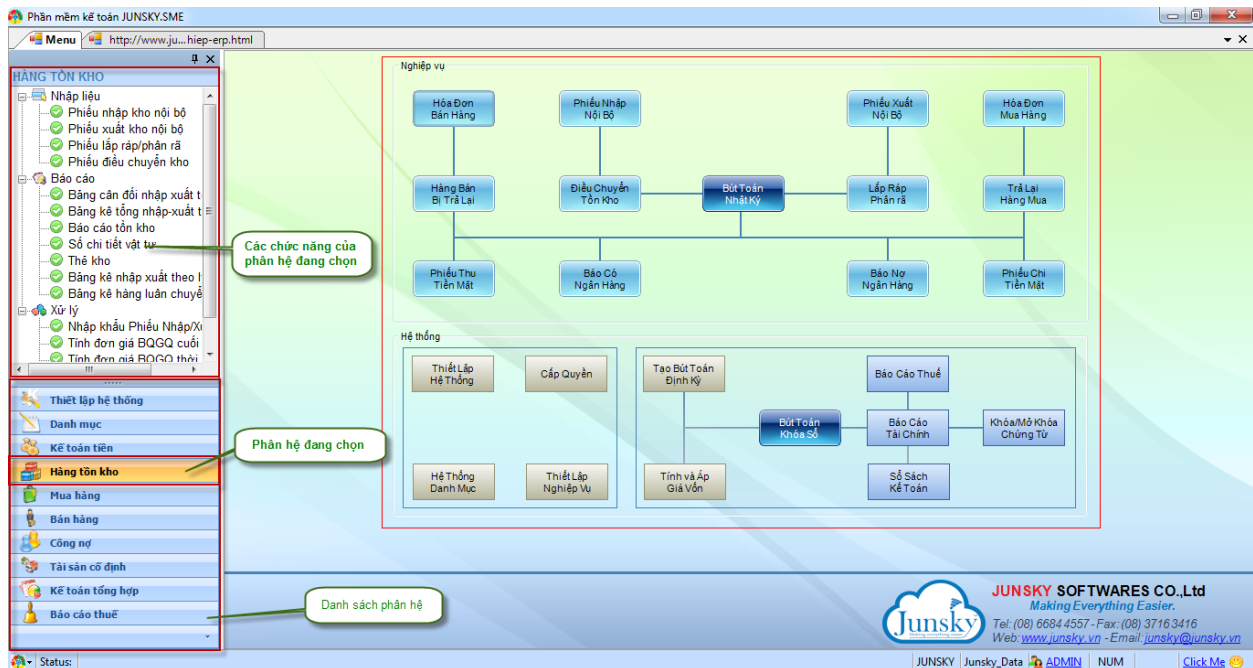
Phần mềm kế toán JUNSKY.SME

Menu
http://www.ju...hiep-erp.html

HÀNG TỒN KHO
Nhập liệu
Phiếu nhập kho nội bộ
Phiếu xuất kho nội bộ
Phiếu lắp ráp/phân rã
Phiếu điều chuyển kho
Báo cáo
Bảng cân đối nhập xuất t
Bảng kê tổng nhập-xuất t
Báo cáo tồn kho
Sổ chi tiết vật tư
Thẻ kho
Bảng kê nhập xuất theo l
Bảng kê hàng luân chuyể
Xử lý
Nhập khẩu Phiếu Nhập/X
Tính đơn giá BQGQ cuối
Tính đơn giá BQGQ thời

Các chức năng của phân hệ đang chọn

Thiết lập hệ thống
Danh mục
Kế toán tiền
Hàng tồn kho
Mua hàng
Bán hàng
Công nợ
Tài sản cố định
Kế toán tổng hợp
Báo cáo thuế

Phân hệ đang chọn

Danh sách phân hệ

Nghiệp vụ
Hóa Đơn Bán Hàng
Phiếu Nhập Nội Bộ
Phiếu Xuất Nội Bộ
Hóa Đơn Mua Hàng
Hàng Bán Bị Trả Lại
Điều Chuyển Tồn Kho
Bút Toán Nhật Ký
Lắp Ráp Phân rã
Trả Lại Hàng Mua
Phiếu Thu Tiền Mặt
Báo Có Ngân Hàng
Báo Nợ Ngân Hàng
Phiếu Chi Tiền Mặt

Hệ thống
Thiết Lập Hệ Thống
Cấp Quyền
Hệ Thống Danh Mục
Thiết Lập Nghiệp Vụ
Tạo Bút Toán Định Kỳ
Báo Cáo Thuế
Bút Toán Khóa Sổ
Báo Cáo Tài Chính
Khóa/Mở Khóa Chứng Từ
Tính và Áp Giá Vốn
Sổ Sách Kế Toán

Junsky
JUNSKY SOFTWARES CO.,Ltd
Making Everything Easier.
Tel:(08) 6684 4557 - Fax:(08) 3716 3416
Web:www.junsky.vn - Email:junsky@junsky.vn

Status:
JUNSKY
Junsky_Data
ADMIN
NUM
Click Me